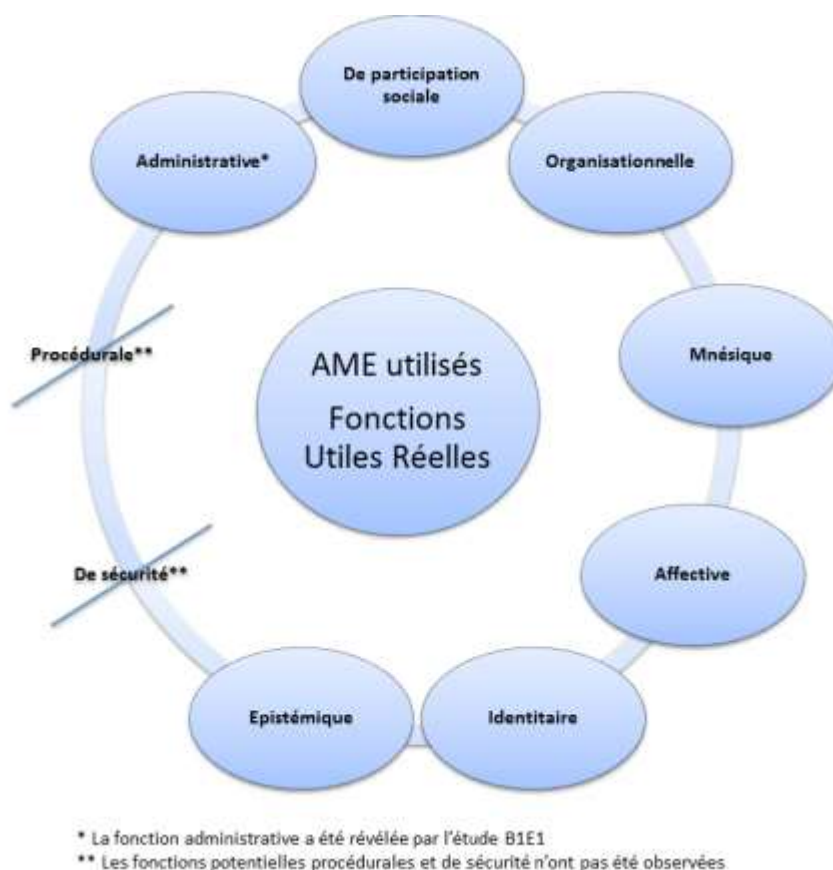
De participation sociale

Organisationnelle

Mnésique

Affective

Identitaire

Epistémique

De sécurité**

Procédurale**

Administrative*

AME utilisés
Fonctions Utiles Réelles

* La fonction administrative a été révélée par l'étude B1E1
** Les fonctions potentielles procédurales et de sécurité n'ont pas été observées